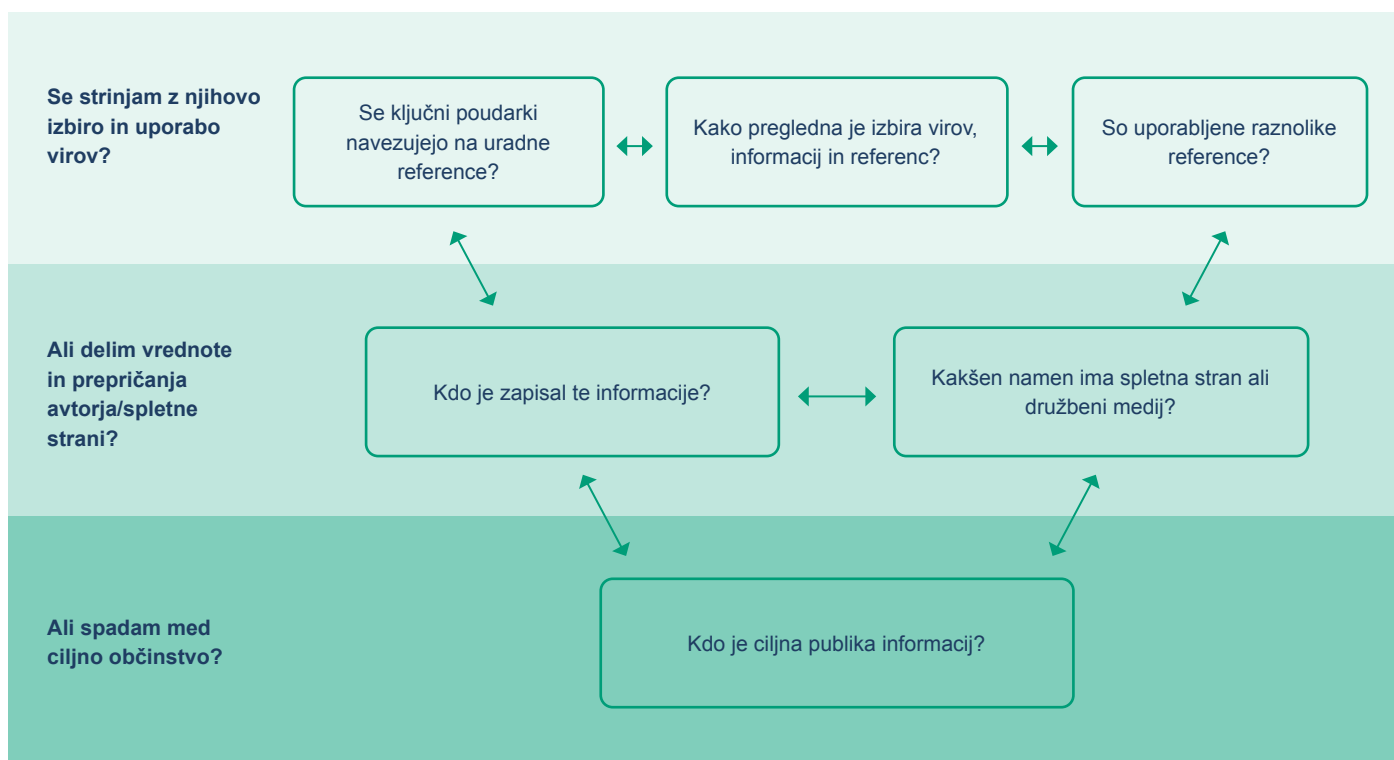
Se strinjam z njihovo izbiro in uporabo virov?

Se ključni poudarki navezujejo na uradne reference?

Kako pregledna je izbira virov, informacij in referenc?

So uporabljene raznolike reference?

Ali delim vrednote in prepričanja avtorja/spletne strani?

Kdo je zapisal te informacije?

Kakšen namen ima spletna stran ali družbeni medij?

Ali spadam med ciljno občinstvo?

Kdo je ciljna publika informacij?